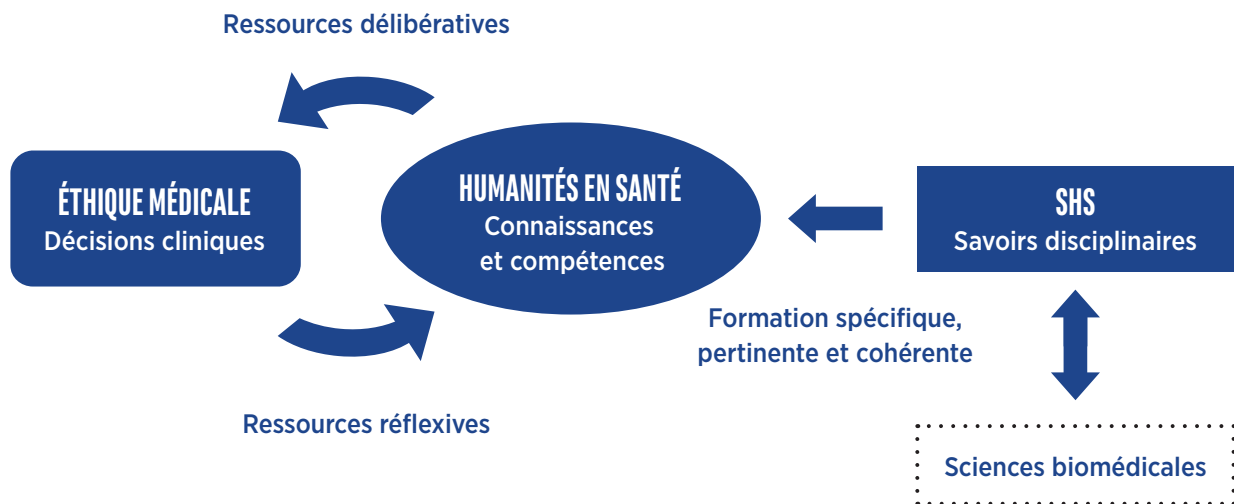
Ressources délibératives

ÉTHIQUE MÉDICALE
Décisions cliniques

HUMANITÉS EN SANTÉ
Connaissances et compétences

SHS
Savoirs disciplinaires

Formation spécifique, pertinente et cohérente

Ressources réflexives

Sciences biomédicales